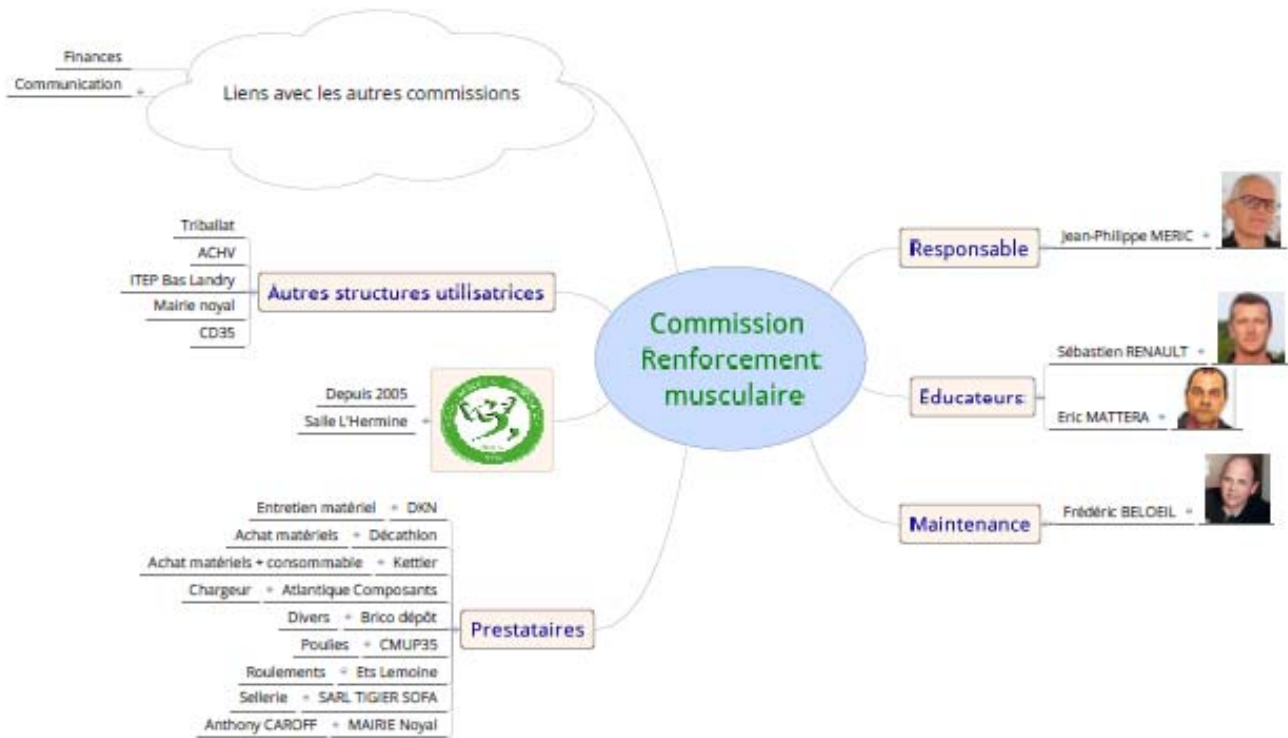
Commission Renforcement musculaire

Liens avec les autres commissions
Finances
Communication

Autres structures utilisatrices
Triballat
ACHV
ITEP Bas Landry
Mairie noyal
CD35

Depuis 2005
Salle L'Hermine

Prestataires
Entretien matériel DKN
Achat matériels Décathlon
Achat matériels + consommable Kettler
Chargeur Atlantique Composants
Divers Brico dépôt
Poulies CMUP35
Roulements Ets Lemoine
Sellerie SARL TIGIER SOFA
Anthony CAROFF MAIRIE Noyal

Responsable
Jean-Philippe MERIC

Educateurs
Sébastien RENAULT
Eric MATTERA

Maintenance
Frédéric BELOEIL